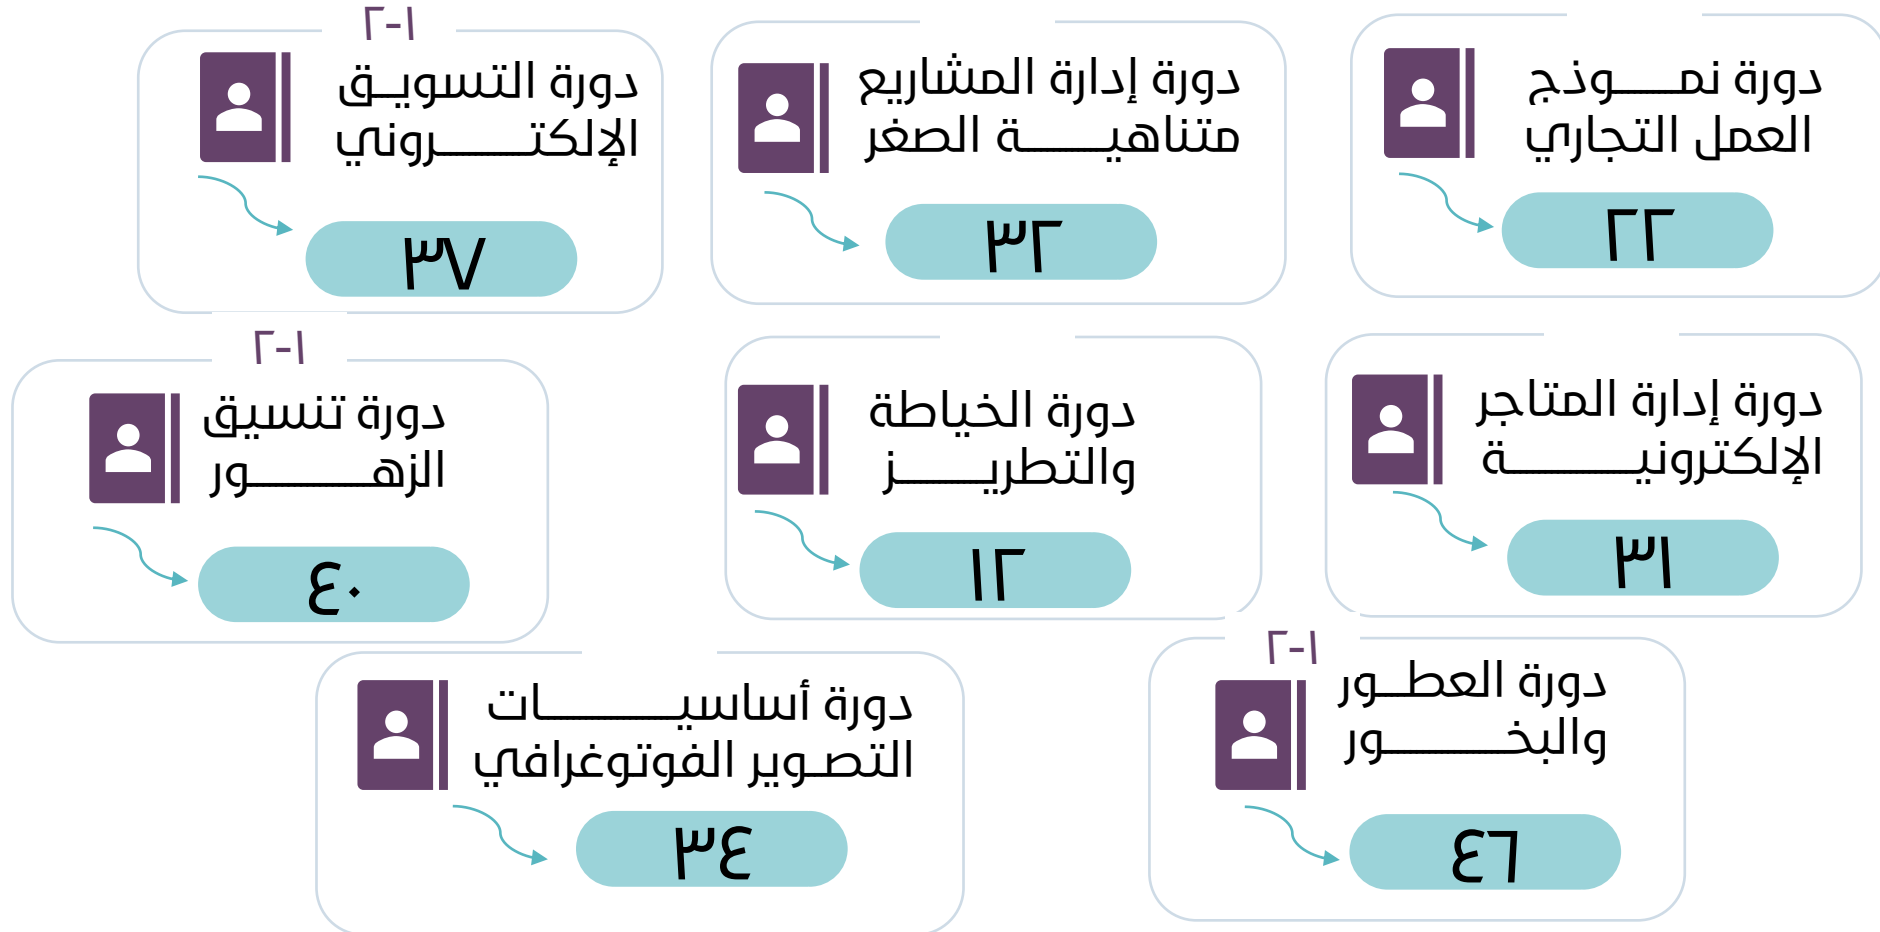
دورة نمـــوذج العمل التجاري

٢٢

دورة إدارة المشاريع متناهيـــة الصغر

٣٢

١-٢

دورة التسويـق الإلكتـــروني

٣٧

دورة إدارة المتاجر الإلكترونيـــة

٣١

دورة الخياطة والتطريـــز

١٢

١-٢

دورة تنسيق الزهـــور

٤٠

١-٢

دورة العطـور والبخـــور

٤٦

دورة أساسيـــات التصـوير الفوتوغرافي

٣٤